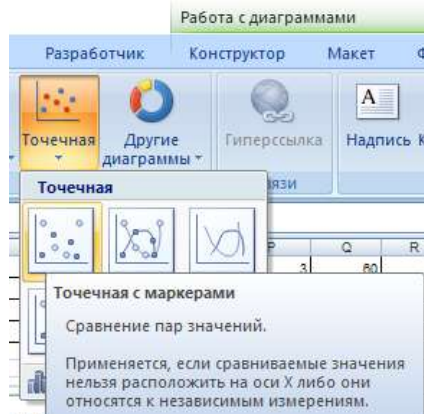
Работа с диаграммами

Разработчик Конструктор Макет Ф

Точечная Другие диаграммы Гиперссылка Надпись К

Точечная

язи

P Q R

3 60

Точечная с маркерами

Сравнение пар значений.

Применяется, если сравниваемые значения нельзя расположить на оси X либо они относятся к независимым измерениям.